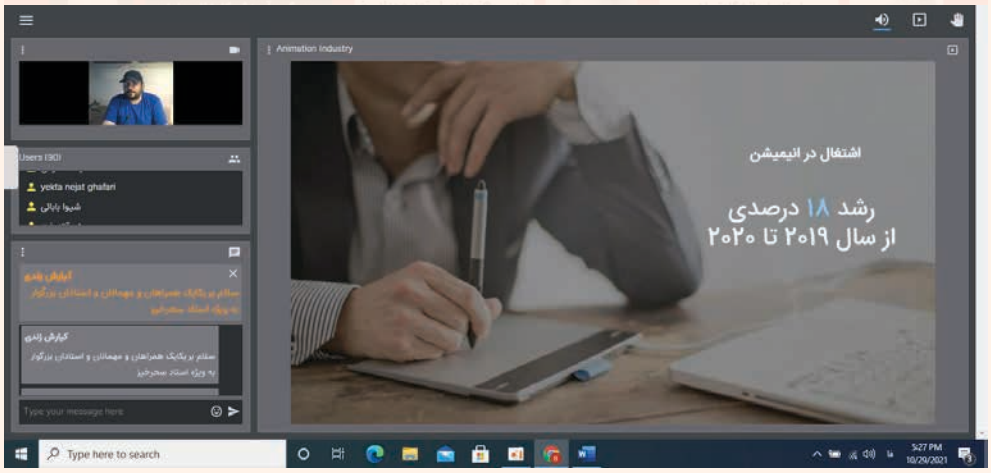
Animation Industry

Users (30)

yekta nejat ghafari

شیوا بابائی

کیارش زندی

سلام بر یکایک همراهان و مهمانان و استادان بزرگوار به ویژه استاد سحرخیز

کیارش زندی

سلام بر یکایک همراهان و مهمانان و استادان بزرگوار به ویژه استاد سحرخیز

Type your message here

اشتغال در انیمیشن

رشد ۱۸ درصدی از سال ۲۰۱۹ تا ۲۰۲۰

Type here to search

5:27 PM
10/29/2021